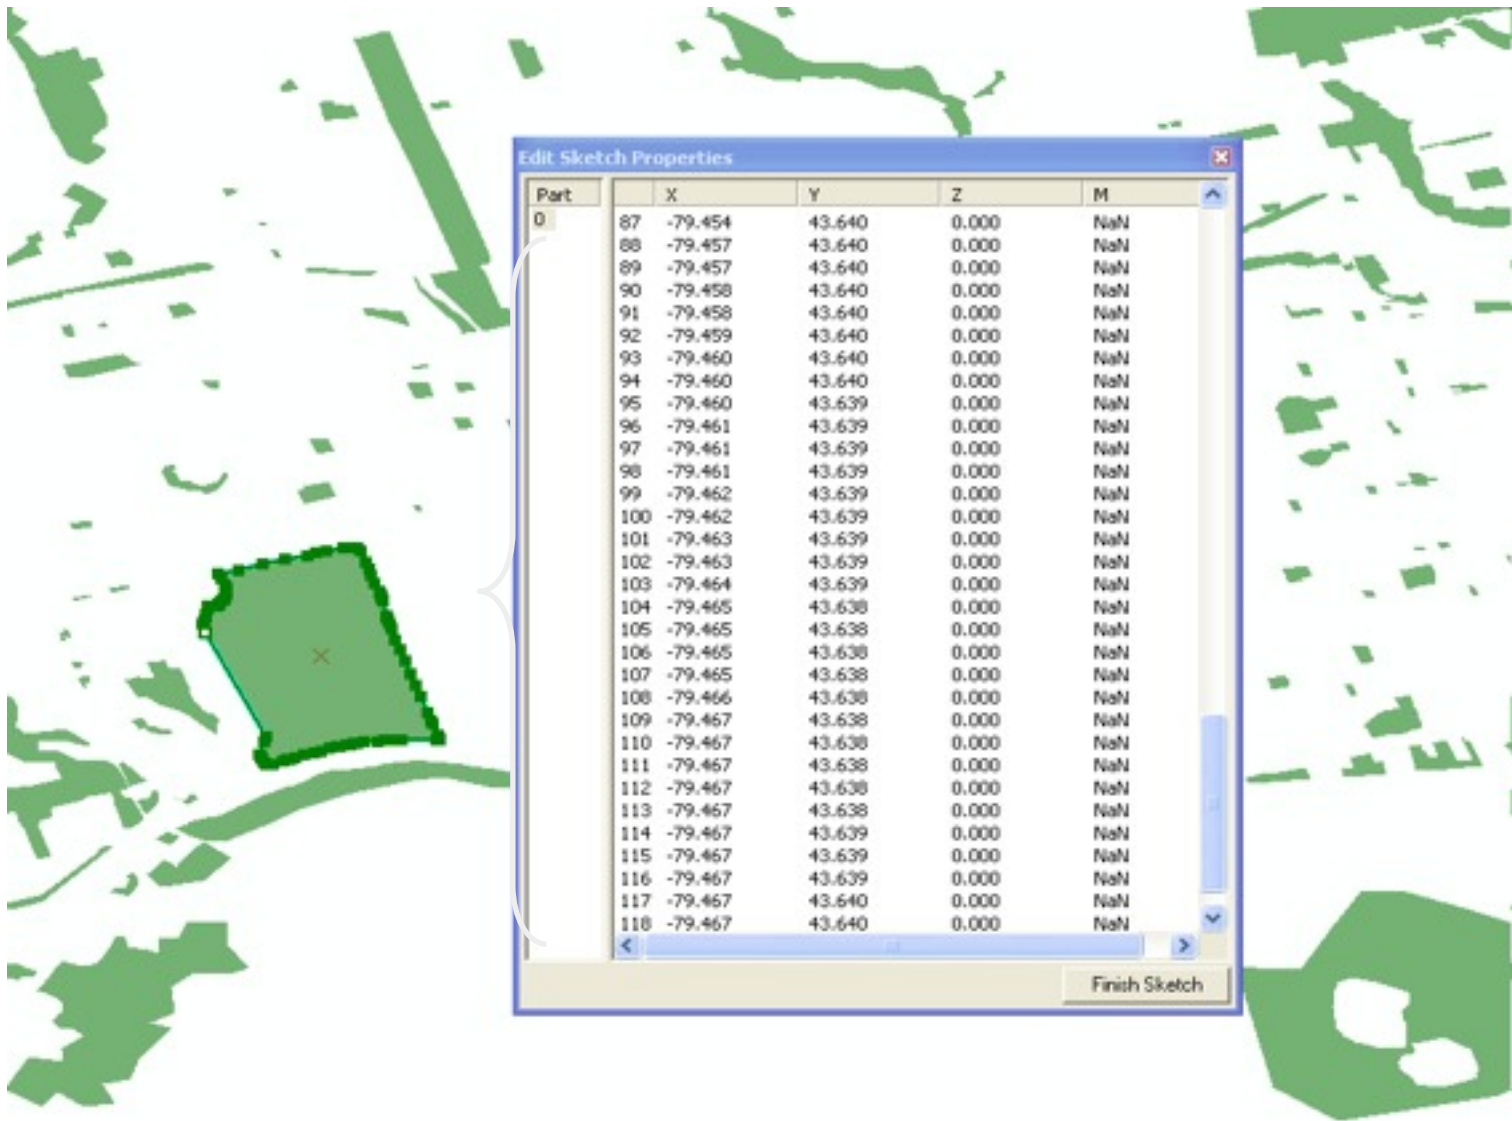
Edit Sketch Properties

| Part |
|---|
| 0 |

| | X | Y | Z | M |
|---|---|---|---|---|
| 87 | -79.454 | 43.640 | 0.000 | NaN |
| 88 | -79.457 | 43.640 | 0.000 | NaN |
| 89 | -79.457 | 43.640 | 0.000 | NaN |
| 90 | -79.458 | 43.640 | 0.000 | NaN |
| 91 | -79.458 | 43.640 | 0.000 | NaN |
| 92 | -79.459 | 43.640 | 0.000 | NaN |
| 93 | -79.460 | 43.640 | 0.000 | NaN |
| 94 | -79.460 | 43.640 | 0.000 | NaN |
| 95 | -79.460 | 43.639 | 0.000 | NaN |
| 96 | -79.461 | 43.639 | 0.000 | NaN |
| 97 | -79.461 | 43.639 | 0.000 | NaN |
| 98 | -79.461 | 43.639 | 0.000 | NaN |
| 99 | -79.462 | 43.639 | 0.000 | NaN |
| 100 | -79.462 | 43.639 | 0.000 | NaN |
| 101 | -79.463 | 43.639 | 0.000 | NaN |
| 102 | -79.463 | 43.639 | 0.000 | NaN |
| 103 | -79.464 | 43.639 | 0.000 | NaN |
| 104 | -79.465 | 43.638 | 0.000 | NaN |
| 105 | -79.465 | 43.638 | 0.000 | NaN |
| 106 | -79.465 | 43.638 | 0.000 | NaN |
| 107 | -79.465 | 43.638 | 0.000 | NaN |
| 108 | -79.466 | 43.638 | 0.000 | NaN |
| 109 | -79.467 | 43.638 | 0.000 | NaN |
| 110 | -79.467 | 43.638 | 0.000 | NaN |
| 111 | -79.467 | 43.638 | 0.000 | NaN |
| 112 | -79.467 | 43.638 | 0.000 | NaN |
| 113 | -79.467 | 43.638 | 0.000 | NaN |
| 114 | -79.467 | 43.639 | 0.000 | NaN |
| 115 | -79.467 | 43.639 | 0.000 | NaN |
| 116 | -79.467 | 43.639 | 0.000 | NaN |
| 117 | -79.467 | 43.640 | 0.000 | NaN |
| 118 | -79.467 | 43.640 | 0.000 | NaN |

Finish Sketch